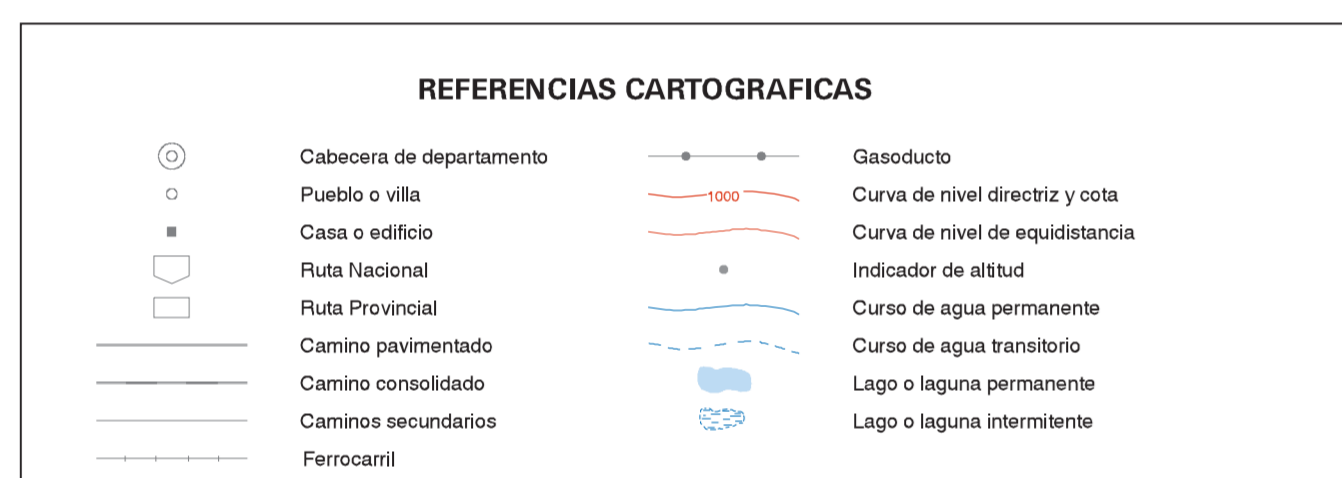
REFERENCIAS CARTOGRAFICAS

Cabecera de departamento
Pueblo o villa
Casa o edificio
Ruta Nacional
Ruta Provincial
Camino pavimentado
Camino consolidado
Caminos secundarios
Ferrocarril

Gasoducto
1000
Curva de nivel directriz y cota
Curva de nivel de equidistancia
Indicador de altitud
Curso de agua permanente
Curso de agua transitorio
Lago o laguna permanente
Lago o laguna intermitente